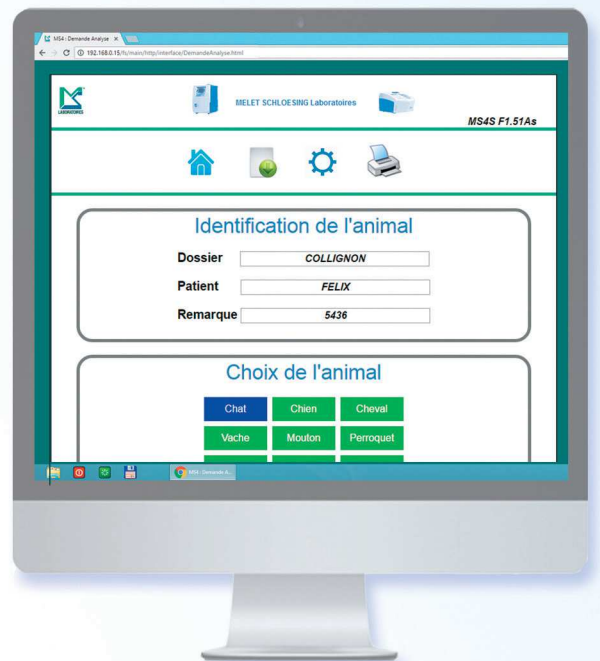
MS4 : Demande Analyse ×

192.168.0.15/fs/main/http/interface/DemandeAnalyse.html

LABORATOIRES

MELET SCHLOESING Laboratoires

MS4S F1.51As

Identification de l'animal

Dossier COLLIGNON

Patient FELIX

Remarque 5436

Choix de l'animal

| Chat | Chien | Cheval |
|---|---|---|
| Vache | Mouton | Perroquet |

MS4 : Demande A...